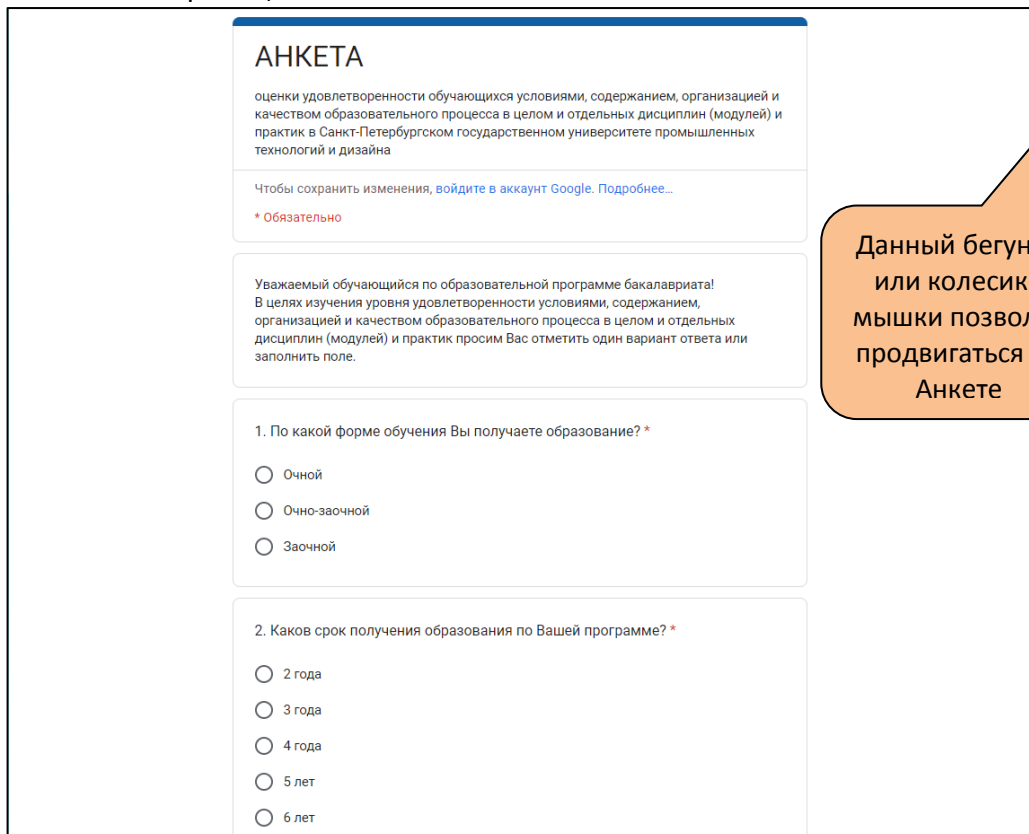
АНКЕТА

оценки удовлетворенности обучающихся условиями, содержанием, организацией и качеством образовательного процесса в целом и отдельных дисциплин (модулей) и практик в Санкт-Петербургском государственном университете промышленных технологий и дизайна

Чтобы сохранить изменения, войдите в аккаунт Google. Подробнее...

* Обязательно

Уважаемый обучающийся по образовательной программе бакалавриата!
В целях изучения уровня удовлетворенности условиями, содержанием, организацией и качеством образовательного процесса в целом и отдельных дисциплин (модулей) и практик просим Вас отметить один вариант ответа или заполнить поле.

1. По какой форме обучения Вы получаете образование? *

Очной

Очно-заочной

Заочной

2. Каков срок получения образования по Вашей программе? *

2 года

3 года

4 года

5 лет

6 лет

Данный бегун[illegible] или колесик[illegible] мышки позвол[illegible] продвигаться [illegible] Анкете